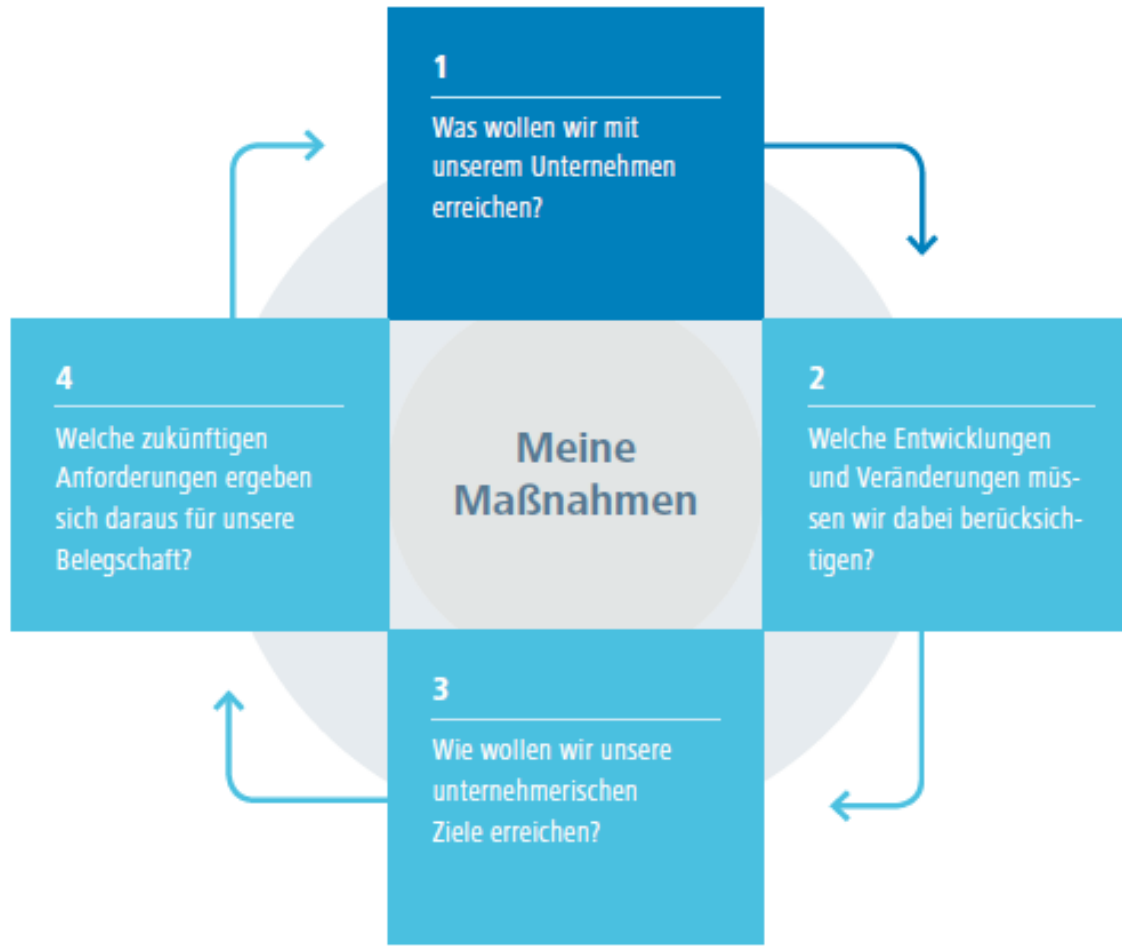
1

Was wollen wir mit unserem Unternehmen erreichen?

4

Welche zukünftigen Anforderungen ergeben sich daraus für unsere Belegschaft?

Meine Maßnahmen

2

Welche Entwicklungen und Veränderungen müssen wir dabei berücksichtigen?

3

Wie wollen wir unsere unternehmerischen Ziele erreichen?